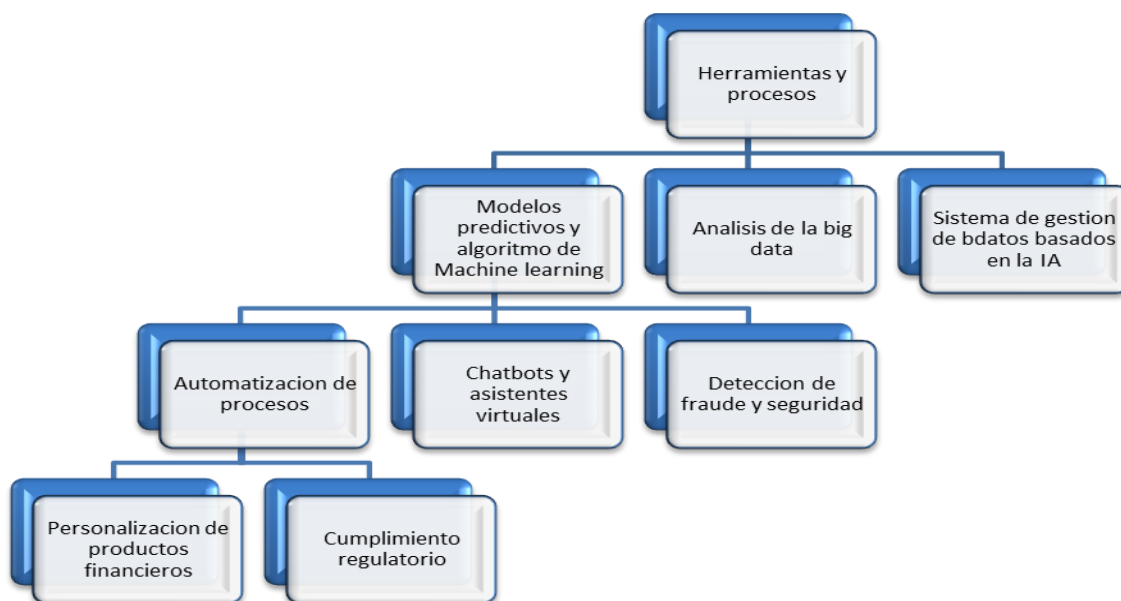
Herramientas y procesos

Modelos predictivos y algoritmo de Machine learning

Analisis de la big data

Sistema de gestion de bdatos basados en la IA

Automatizacion de procesos

Chatbots y asistentes virtuales

Deteccion de fraude y seguridad

Personalizacion de productos financieros

Cumplimiento regulatorio